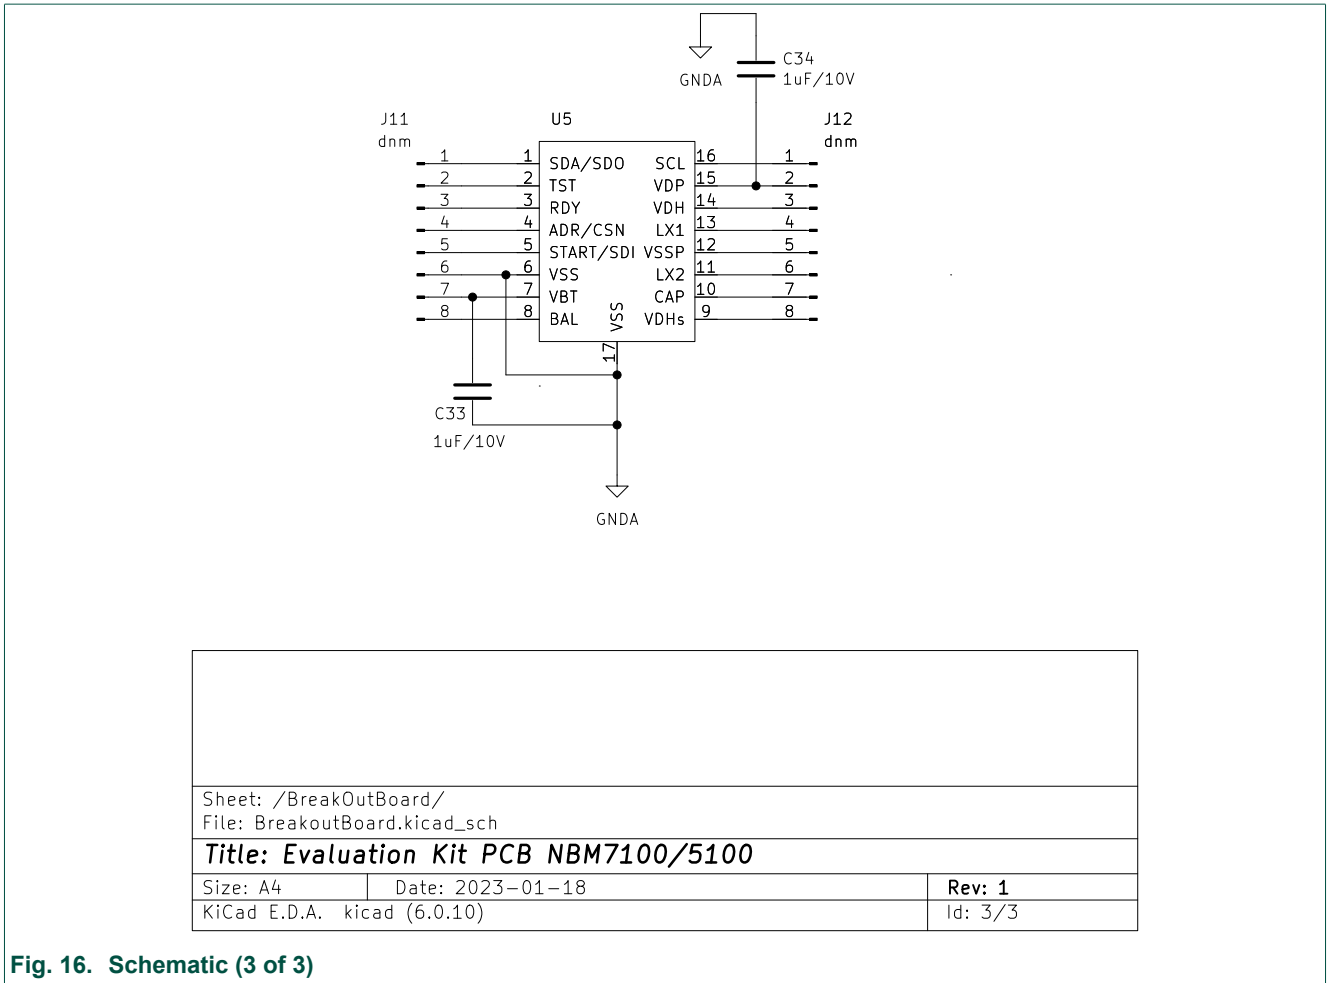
C34
1uF/10V
GNDA

J11
dnm

U5

J12
dnm

1 1 SDA/SDO SCL 16 1
2 2 TST VDP 15 2
3 3 RDY VDH 14 3
4 4 ADR/CSN LX1 13 4
5 5 START/SDI VSSP 12 5
6 6 VSS LX2 11 6
7 7 VBT CAP 10 7
8 8 BAL VSS VDHs 9 8

17

C33
1uF/10V

GNDA

Sheet: /BreakOutBoard/
File: BreakoutBoard.kicad_sch

Title: Evaluation Kit PCB NBM7100/5100

| Size: A4 | Date: 2023-01-18 | Rev: 1 |
|---|---|---|
| KiCad E.D.A. kicad (6.0.10) | | Id: 3/3 |

Fig. 16. Schematic (3 of 3)